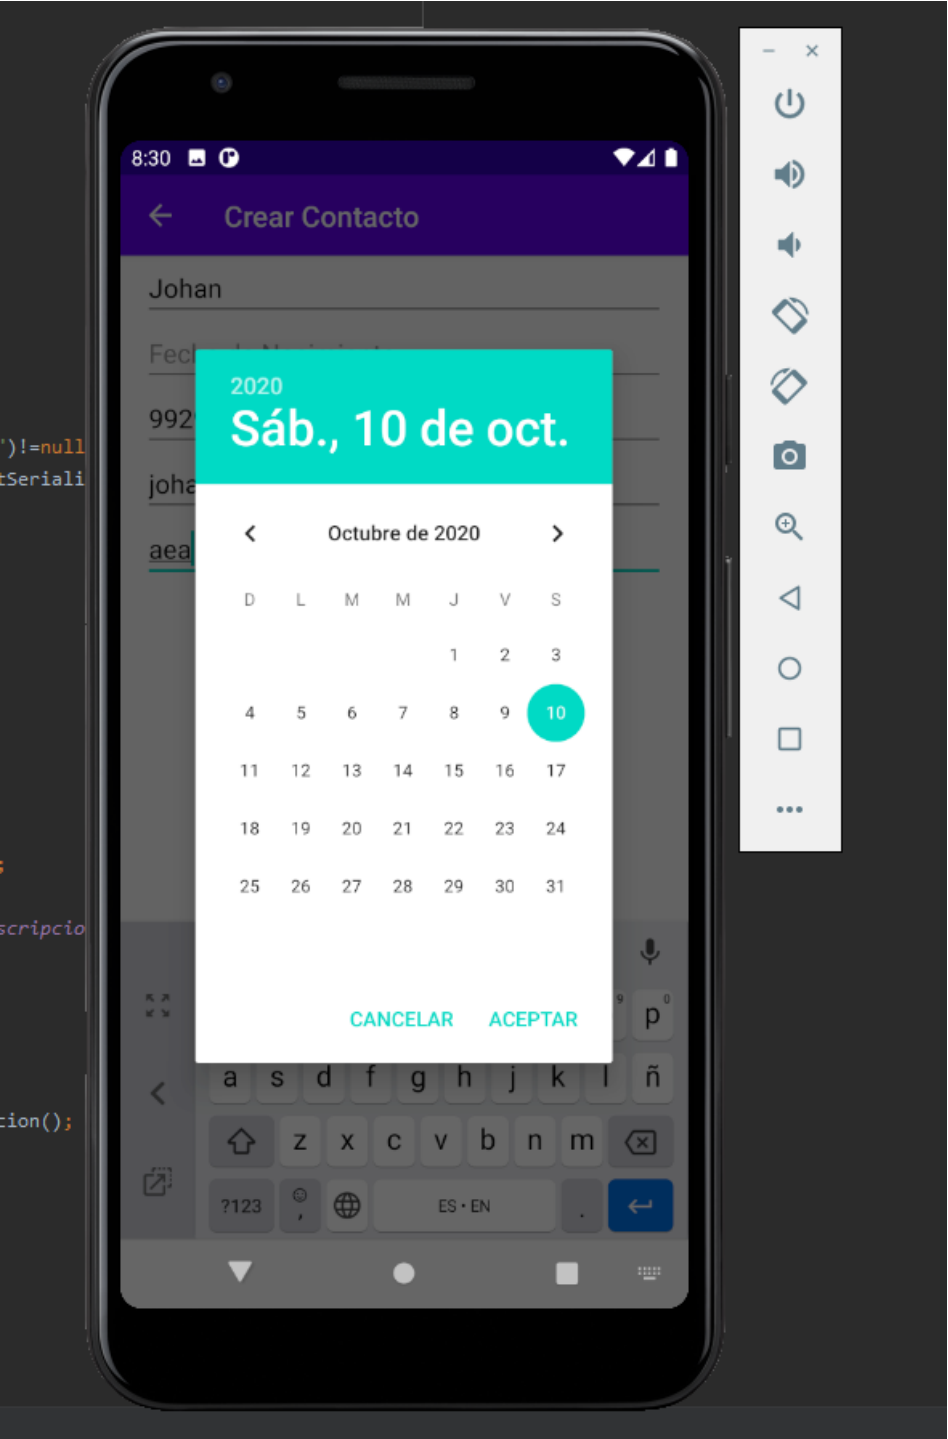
')!=null
tSeriali
;
scripcio
tion();

8:30

Crear Contacto

Johan

Fec

992

joha

aea

2020
Sáb., 10 de oct.

Octubre de 2020

| D | L | M | M | J | V | S |
|---|---|---|---|---|---|---|
| | | | | 1 | 2 | 3 |
| 4 | 5 | 6 | 7 | 8 | 9 | 10 |
| 11 | 12 | 13 | 14 | 15 | 16 | 17 |
| 18 | 19 | 20 | 21 | 22 | 23 | 24 |
| 25 | 26 | 27 | 28 | 29 | 30 | 31 |

CANCELAR ACEPTAR

p
a s d f g h j k l ñ
z x c v b n m
?123 , ES • EN .

− ×